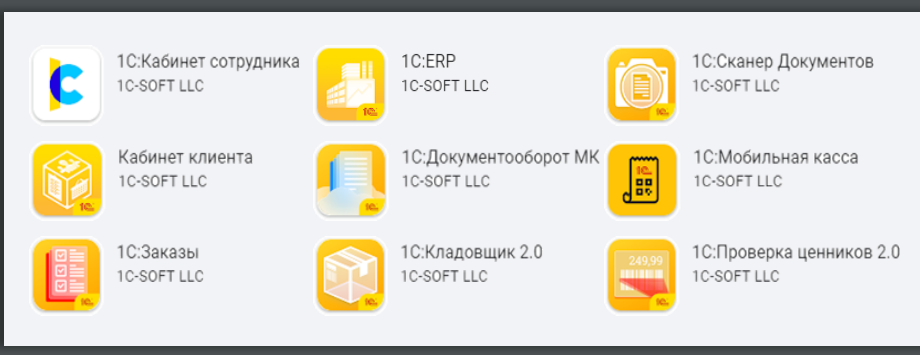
1С:Кабинет сотрудника
1C-SOFT LLC

1С:ERP
1C-SOFT LLC

1С:Сканер Документов
1C-SOFT LLC

Кабинет клиента
1C-SOFT LLC

1С:Документооборот МК
1C-SOFT LLC

1С:Мобильная касса
1C-SOFT LLC

1С:Заказы
1C-SOFT LLC

1С:Кладовщик 2.0
1C-SOFT LLC

1С:Проверка ценников 2.0
1C-SOFT LLC